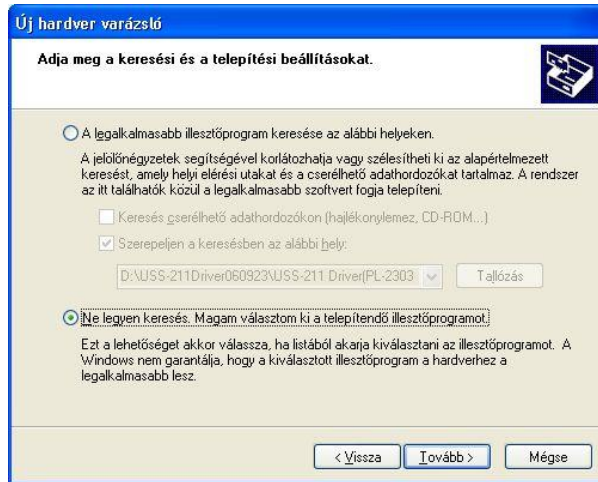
Új hardver varázsló

Adja meg a keresési és a telepítési beállításokat.

A legalkalmasabb illesztőprogram keresése az alábbi helyeken.

A jelölőnégyzetek segítségével korlátozhatja vagy szélesítheti ki az alapértelmezett keresést, amely helyi elérési utakat és a cserélhető adathordozókat tartalmaz. A rendszer az itt találhatók közül a legalkalmasabb szoftvert fogja telepíteni.

Keresés cserélhető adathordozókon (hajlékonylemez, CD-ROM...)

Szerepeljen a keresésben az alábbi hely:

D:\USS-211Driver060923\USS-211 Driver(PL-2303

Tallózás

Ne legyen keresés. Magam választom ki a telepítendő illesztőprogramot.

Ezt a lehetőséget akkor válassza, ha listából akarja kiválasztani az illesztőprogramot. A Windows nem garantálja, hogy a kiválasztott illesztőprogram a hardverhez a legalkalmasabb lesz.

< Vissza

Tovább >

Mégse